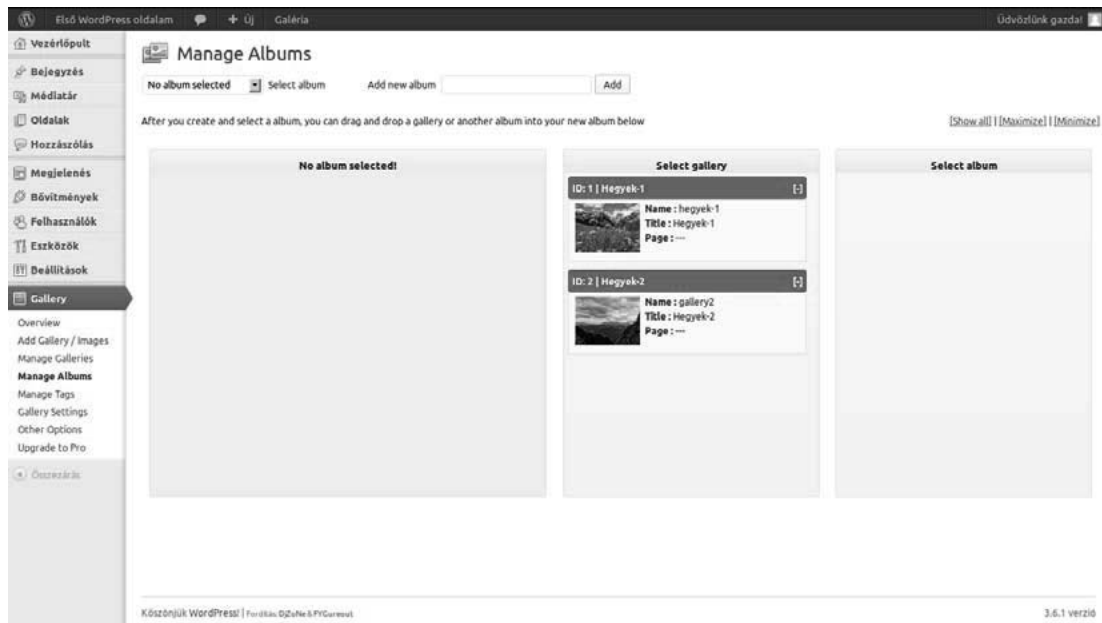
Első WordPress oldalam + Új Galéria

Üdvözlünk gazda!

Vezérlőpult
Bejegyzés
Médiatár
Oldalak
Hozzászólás
Megjelenés
Bővítmények
Felhasználók
Eszközök
Beállítások
Gallery
Overview
Add Gallery / Images
Manage Galleries
Manage Albums
Manage Tags
Gallery Settings
Other Options
Upgrade to Pro
Összezárás

Manage Albums

No album selected Select album Add new album Add

After you create and select a album, you can drag and drop a gallery or another album into your new album below

[Show all] | [Maximize] | [Minimize]

No album selected!

Select gallery

ID: 1 | Hegyek-1 [-]
Name : hegyek-1
Title : Hegyek-1
Page : ---

ID: 2 | Hegyek-2 [-]
Name : gallery2
Title : Hegyek-2
Page : ---

Select album

Köszönjük WordPress! | Fordítás: DjZoNe & FYGureout

3.6.1 verzió